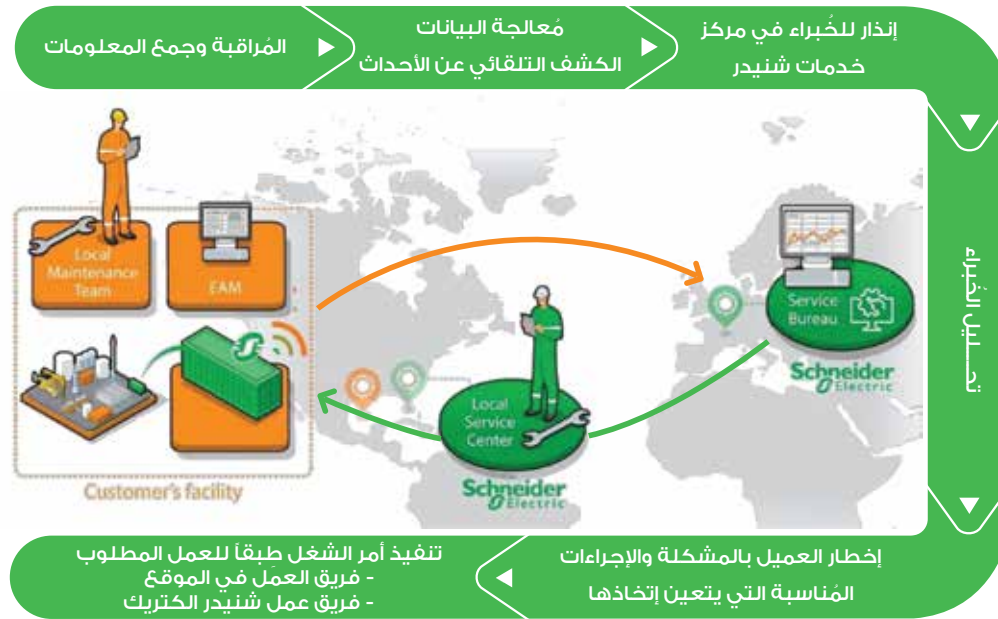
إنذار للخُبراء في مركز خدمات شنيدر

مُعالجة البيانات
الكشف التلقائي عن الأحداث

المُراقبة وجمع المعلومات

تحـــليل الخُبراء

Local Maintenance Team

EAM

Customer's facility

Local Service Center

Schneider Electric

Service Bureau

Schneider Electric

إخطار العميل بالمشكلة والإجراءات المُناسبة التي يتعين إتخاذها

تنفيذ أمر الشغل طِبقاً للعمل المطلوب
- فريق العمَل في الموقع
- فريق عمل شنيدر الكتريك